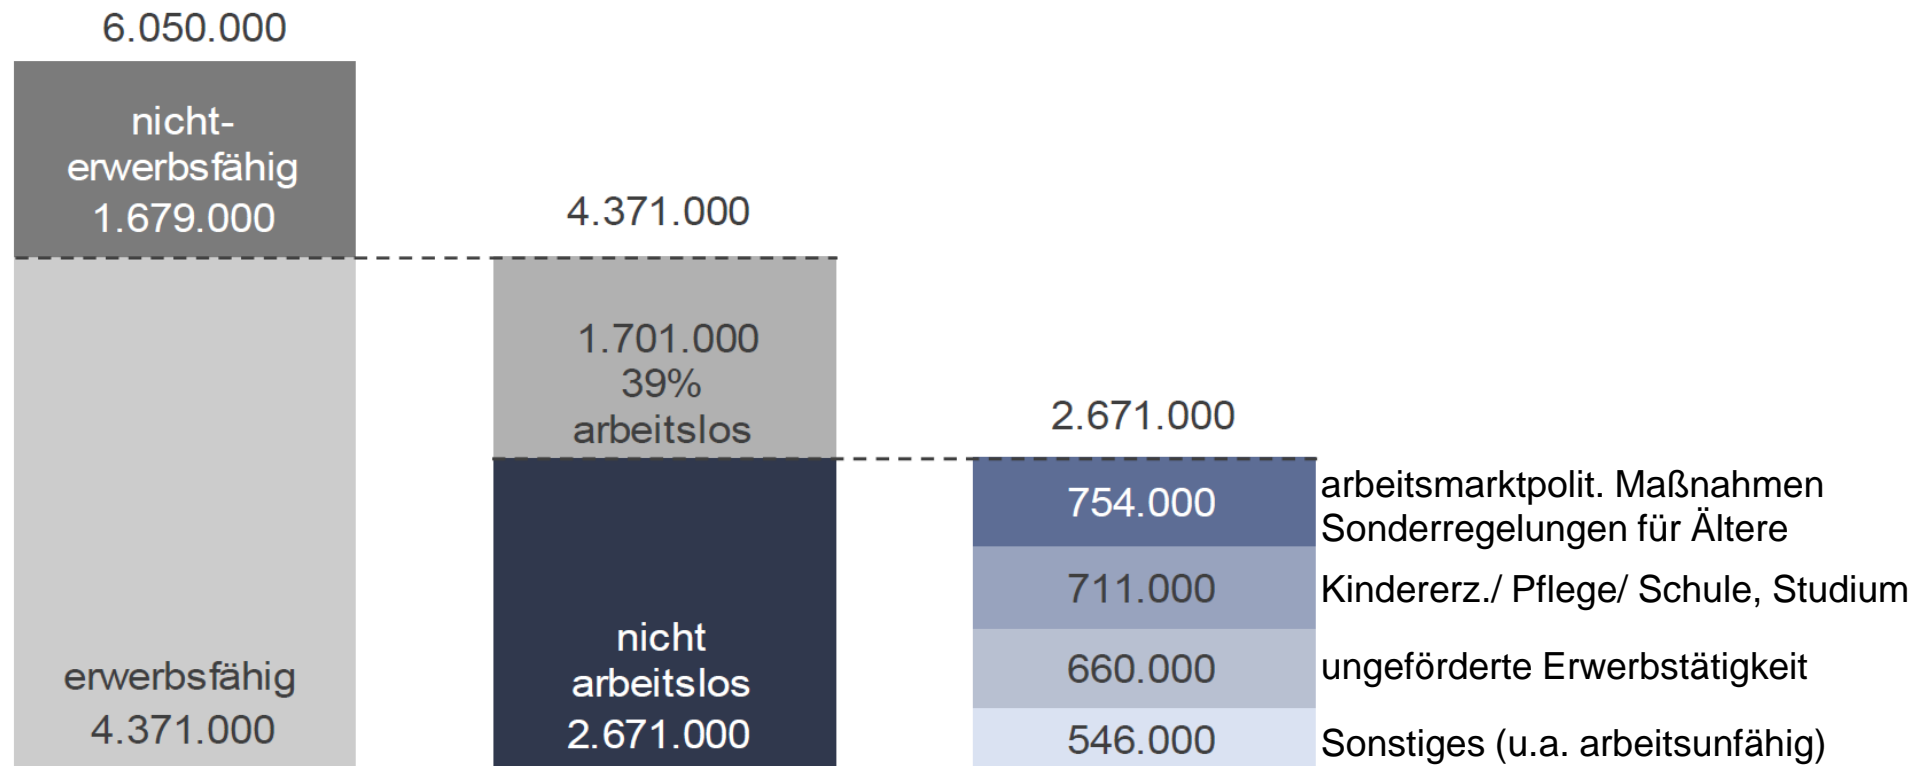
6.050.000

nicht-erwerbsfähig
1.679.000

erwerbsfähig
4.371.000

4.371.000

1.701.000
39%
arbeitslos

nicht arbeitslos
2.671.000

2.671.000

754.000 arbeitsmarktpolit. Maßnahmen Sonderregelungen für Ältere

711.000 Kindererz./ Pflege/ Schule, Studium

660.000 ungeförderte Erwerbstätigkeit

546.000 Sonstiges (u.a. arbeitsunfähig)